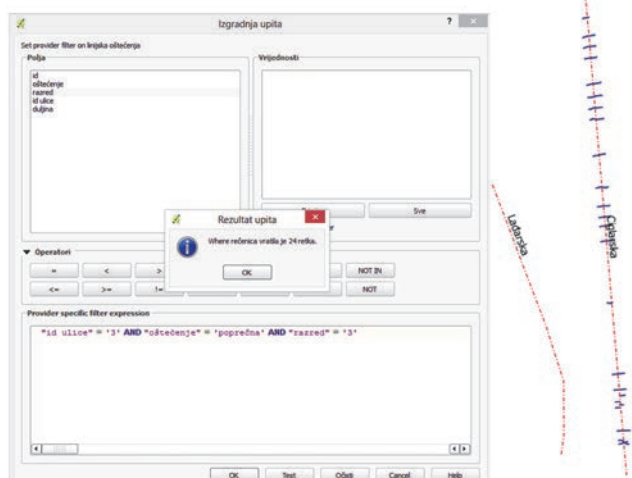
Izgradnja upita

? ×

Set provider filter on linijska oštećenja

Polja

id
oštećenje
razred
id ulice
duljina

Vrijednosti

Sve

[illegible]r

Rezultat upita

Where rečenica vratila je 24 retka.

OK

▼ Operatori

=
<
>
NOT IN
<=
>=
!=
NOT

Provider specific filter expression

"id ulice" = '3' AND "oštećenje" = 'poprečna' AND "razred" = '3'

OK
Test
Očisti
Cancel
Help

Ladarska

Opatska